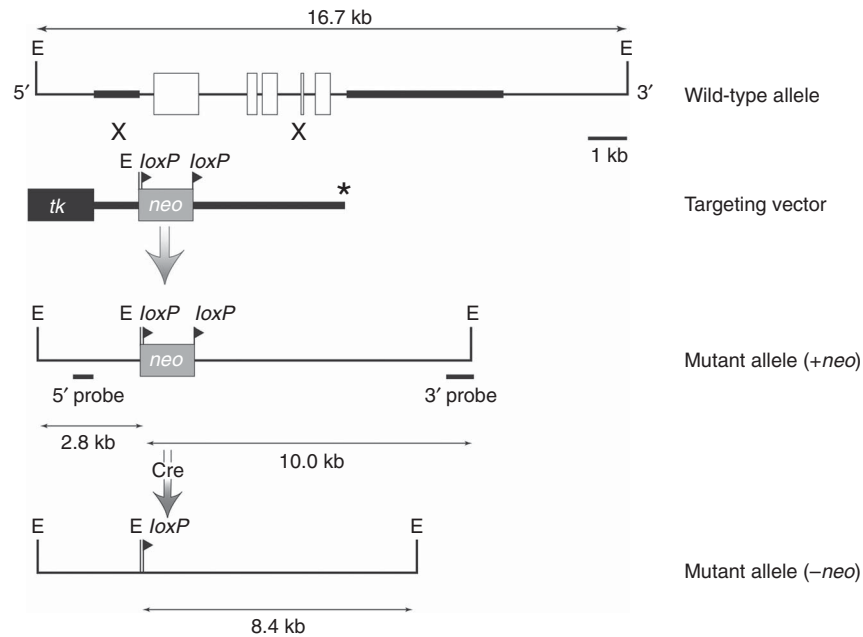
16.7 kb

E E
5′ 3′
Wild-type allele
X X
1 kb

E *loxP* *loxP*
*tk* *neo* *
Targeting vector

E E *loxP* *loxP* E
*neo*
Mutant allele (+*neo*)
5′ probe 3′ probe
2.8 kb
10.0 kb
Cre

E E *loxP* E
Mutant allele (–*neo*)
8.4 kb